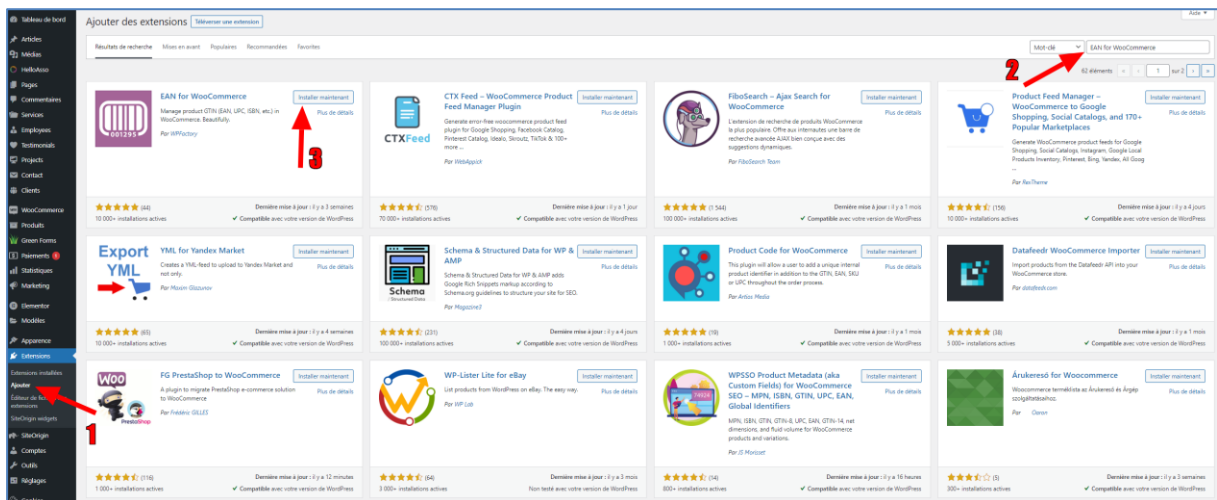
Tableau de bord
Articles
Médias
HelloAsso
Pages
Commentaires
Services
Employees
Testimonials
Projects
Contact
Clients
WooCommerce
Produits
Green Forms
Paiements
Statistiques
Marketing
Elementor
Modèles
Apparence
Extensions
Extensions installées
Ajouter
Éditeur de fichiers des extensions
SiteOrigin widgets
SiteOrigin
Comptes
Outils
Réglages

Ajouter des extensions Téléverser une extension

Aide

Résultats de recherche Mis en avant Populaires Recommandées Favorites

Mot-clé EAN for WooCommerce

62 éléments « ‹ 1 sur 2 › »

2

EAN for WooCommerce
Manage product GTIN (EAN, UPC, ISBN, etc.) in WooCommerce. Beautifully.
Par WPFactory
Installer maintenant
Plus de détails
3
(44)
Dernière mise à jour : il y a 3 semaines
10 000+ installations actives
Compatible avec votre version de WordPress

CTX Feed – WooCommerce Product Feed Manager Plugin
Generate error-free woocommerce product feed plugin for Google Shopping, Facebook Catalog, Pinterest Catalog, Idealo, Skroutz, TikTok & 100+ more …
Par WebAppick
Installer maintenant
Plus de détails
(576)
Dernière mise à jour : il y a 1 jour
70 000+ installations actives
Compatible avec votre version de WordPress

FiboSearch – Ajax Search for WooCommerce
L'extension de recherche de produits WooCommerce la plus populaire. Offre aux internautes une barre de recherche avancée AJAX bien conçue avec des suggestions dynamiques.
Par FiboSearch Team
Installer maintenant
Plus de détails
(544)
Dernière mise à jour : il y a 1 mois
100 000+ installations actives
Compatible avec votre version de WordPress

Product Feed Manager – WooCommerce to Google Shopping, Social Catalogs, and 170+ Popular Marketplaces
Generate WooCommerce product feeds for Google Shopping, Social Catalogs, Instagram, Google Local Products Inventory, Pinterest, Bing, Yandex, All Goog …
Par RexTheme
Installer maintenant
Plus de détails
(156)
Dernière mise à jour : il y a 4 jours
10 000+ installations actives
Compatible avec votre version de WordPress

YML for Yandex Market
Creates a YML-feed to upload to Yandex Market and not only.
Par Maxim Glazunov
Installer maintenant
Plus de détails
(65)
Dernière mise à jour : il y a 4 semaines
10 000+ installations actives
Compatible avec votre version de WordPress

Schema & Structured Data for WP & AMP
Schema & Structured Data for WP & AMP adds Google Rich Snippets markup according to Schema.org guidelines to structure your site for SEO.
Par Magazine3
Installer maintenant
Plus de détails
(231)
Dernière mise à jour : il y a 4 jours
100 000+ installations actives
Compatible avec votre version de WordPress

Product Code for WooCommerce
This plugin will allow a user to add a unique internal product identifier in addition to the GTIN, EAN, SKU or UPC throughout the order process.
Par Artios Media
Installer maintenant
Plus de détails
(19)
Dernière mise à jour : il y a 1 mois
1 000+ installations actives
Compatible avec votre version de WordPress

Datafeedr WooCommerce Importer
Import products from the Datafeedr API into your WooCommerce store.
Par datafeedr.com
Installer maintenant
Plus de détails
(38)
Dernière mise à jour : il y a 1 mois
5 000+ installations actives
Compatible avec votre version de WordPress

FG PrestaShop to WooCommerce
A plugin to migrate PrestaShop e-commerce solution to WooCommerce
Par Frédéric GILLES
Installer maintenant
Plus de détails
(116)
Dernière mise à jour : il y a 12 minutes
1 000+ installations actives
Compatible avec votre version de WordPress

WP-Lister Lite for eBay
List products from WordPress on eBay. The easy way.
Par WP Lab
Installer maintenant
Plus de détails
(64)
Dernière mise à jour : il y a 3 mois
3 000+ installations actives
Non testé avec votre version de WordPress

WPSSO Product Metadata (aka Custom Fields) for WooCommerce SEO – MPN, ISBN, GTIN, UPC, EAN, Global Identifiers
MPN, ISBN, GTIN, GTIN-8, UPC, EAN, GTIN-14, net dimensions, and fluid volume for WooCommerce products and variations.
Par JS Morisset
Installer maintenant
Plus de détails
(14)
Dernière mise à jour : il y a 16 heures
800+ installations actives
Compatible avec votre version de WordPress

Árukereső for Woocommerce
Woocommerce terméklista az Árukereső és Árgép szolgáltatáshoz.
Par Goran
Installer maintenant
Plus de détails
(5)
Dernière mise à jour : il y a 3 semaines
300+ installations actives
Compatible avec votre version de WordPress

1